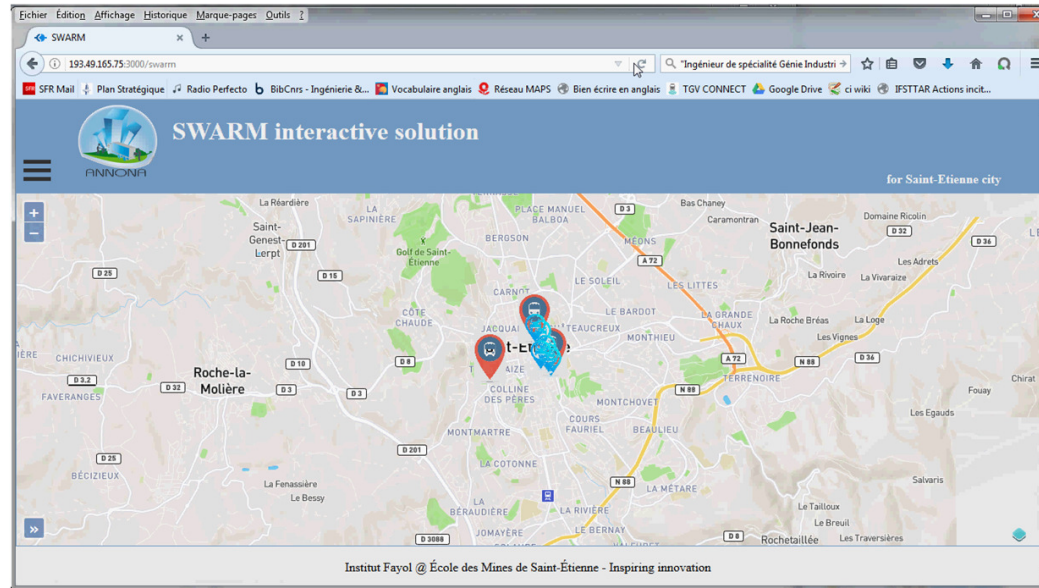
Fichier Édition Affichage Historique Marque-pages Outils ?

SWARM ×

193.49.165.75:3000/swarm

"Ingénieur de spécialité Génie Industri →

SFR Mail Plan Stratégique Radio Perfecto BibCnrs - Ingénierie &... Vocabulaire anglais Réseau MAPS Bien écrire en anglais TGV CONNECT Google Drive ci wiki IFSTTAR Actions incit...

ANNONA

SWARM interactive solution

for Saint-Etienne city

+
−

La Réardière
Saint-Genest-Lerpt
D 201
LA SAPINIÈRE
PLACE MANUEL BALBOA
D 3
Bas Chaney
Caramontran
Saint-Jean-Bonnefonds
Domaine Ricolin
D 32
D 36
Golf de Saint-Étienne
BERGSON
MÉONS
A 72
Les Adrets
D 25
D 15
LE SOLEIL
LES LITTES
La Rivoire
La Vivaraize
CARNOT
CÔTE CHAUDE
JACQUARD
TEAUCREUX
LE BARDOT
LA GRANDE CHAUX
La Roche Bréas
La Loge
MONTHIEU
Les Vignes
IÈRE
CHICHIVIEUX
Roche-la-Molière
D 10
D 8
t-Étienne
A 72
N 88
D 36
D 3.2
D 32
D 3
D 3
COLLINE DES PÈRES
TERRENOIRE
Chirat
FAVERANGES
N 88
Fouay
MONTCHOVET
COURS FAURIEL
Les Egauds
MONTMARTRE
BEAULIEU
D 201
D 25
LA COTONNE
BÉCIZIEUX
La Fenassière
Le Bessy
N 88
LA MÉTARE
Salvaris
LA BÉRAUDIÈRE
LA RIVIÈRE
Le Tailloux
Le Breuil
»
D 3088
LE BERNAY
D 8
Rochetaillée
Les Traversières

Institut Fayol @ École des Mines de Saint-Étienne - Inspiring innovation